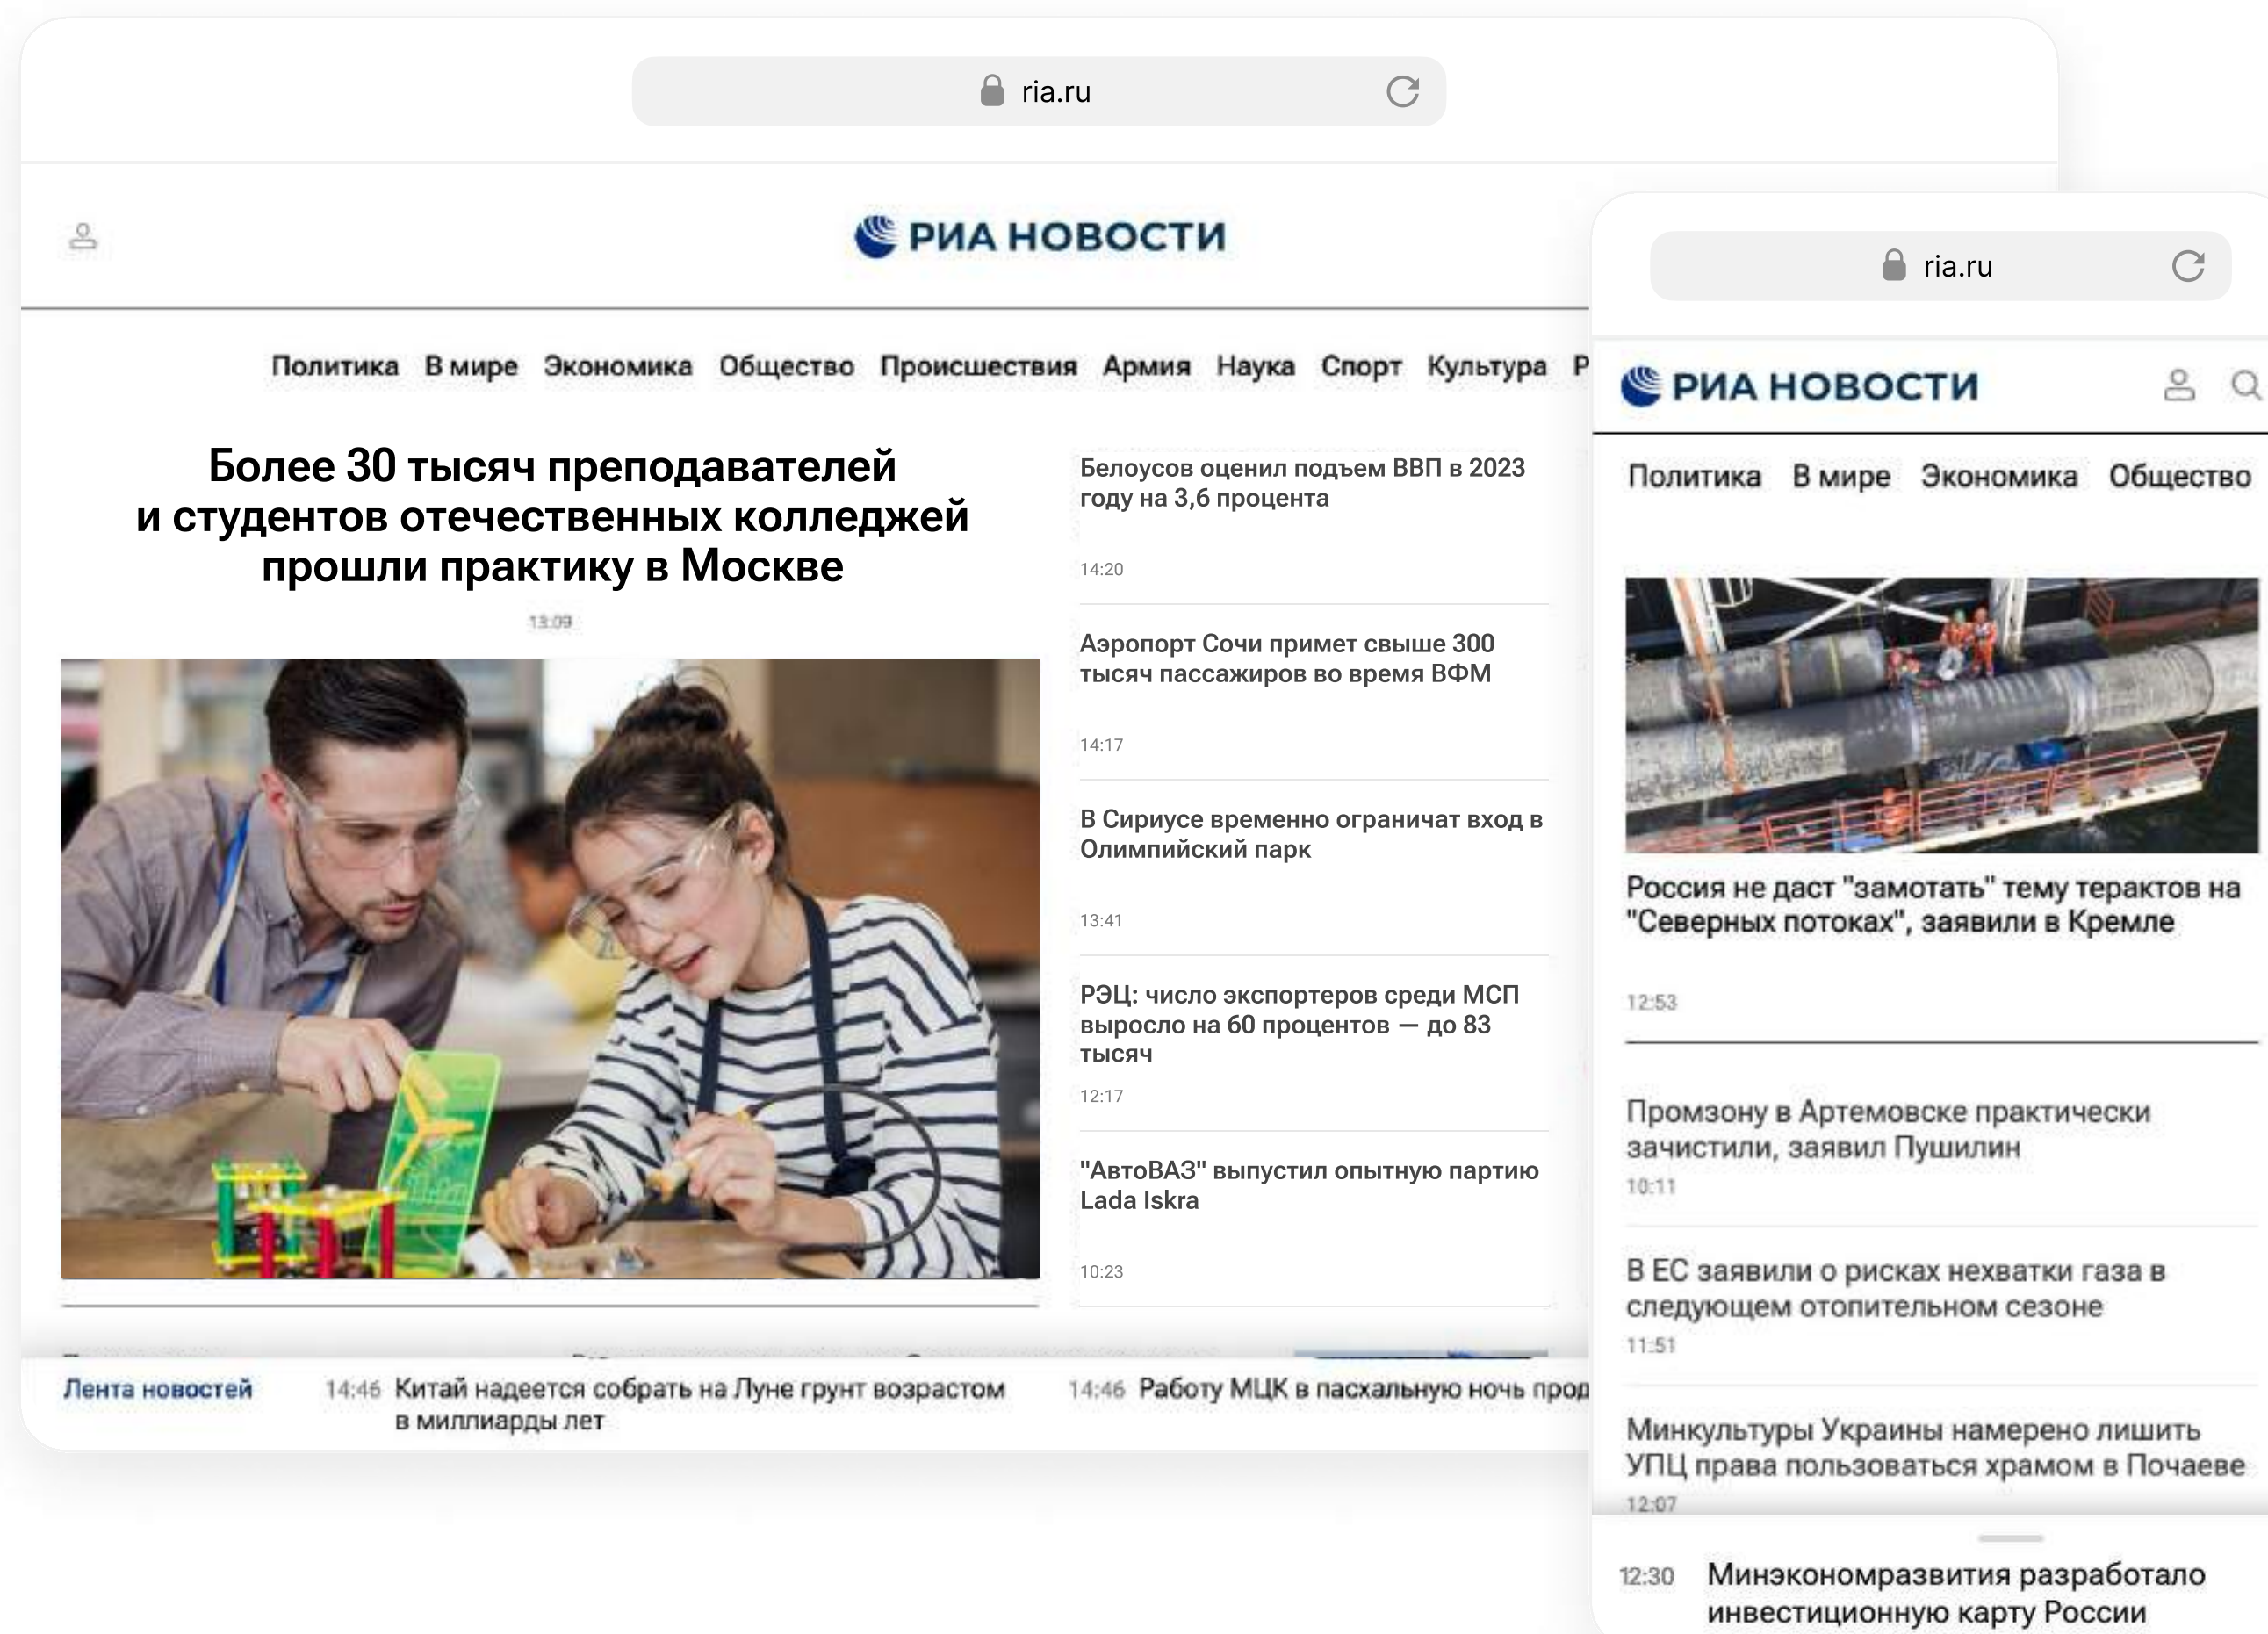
ria.ru

РИА НОВОСТИ

Политика В мире Экономика Общество Происшествия Армия Наука Спорт Культура Р

Более 30 тысяч преподавателей и студентов отечественных колледжей прошли практику в Москве

13:09

Белоусов оценил подъем ВВП в 2023 году на 3,6 процента

14:20

Аэропорт Сочи примет свыше 300 тысяч пассажиров во время ВФМ

14:17

В Сириусе временно ограничат вход в Олимпийский парк

13:41

РЭЦ: число экспортеров среди МСП выросло на 60 процентов — до 83 тысяч

12:17

"АвтоВАЗ" выпустил опытную партию Lada Iskra

10:23

Лента новостей 14:46 Китай надеется собрать на Луне грунт возрастом в миллиарды лет 14:46 Работу МЦК в пасхальную ночь прод

ria.ru

РИА НОВОСТИ

Политика В мире Экономика Общество

Россия не даст "замотать" тему терактов на "Северных потоках", заявили в Кремле

12:53

Промзону в Артемовске практически зачистили, заявил Пушилин

10:11

В ЕС заявили о рисках нехватки газа в следующем отопительном сезоне

11:51

Минкультуры Украины намерено лишить УПЦ права пользоваться храмом в Почаеве

12:07

12:30 Минэкономразвития разработало инвестиционную карту России